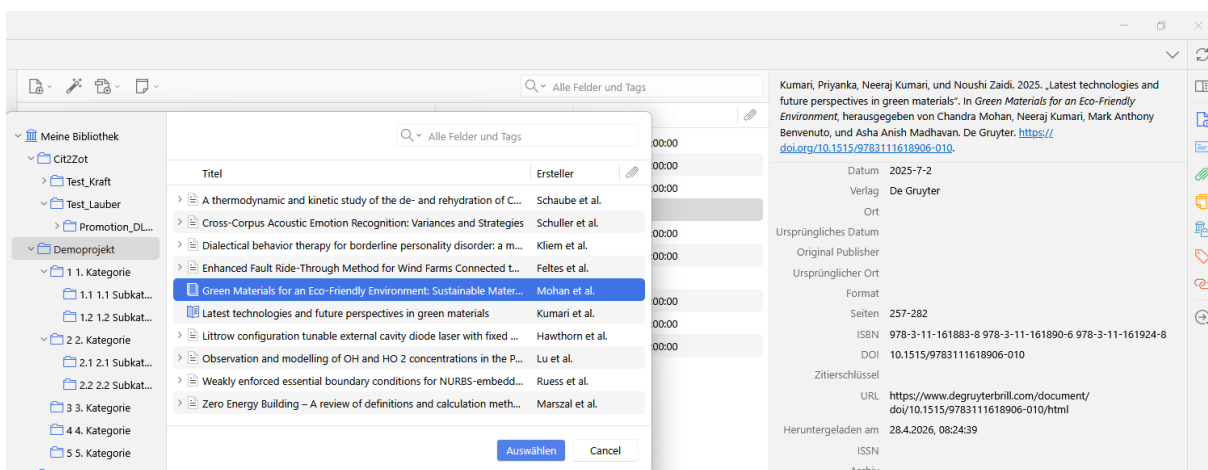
Alle Felder und Tags

Meine Bibliothek
Cit2Zot
Test_Kraft
Test_Lauber
Promotion_DL...
Demoprojekt
1 1. Kategorie
1.1 1.1 Subkat...
1.2 1.2 Subkat...
2 2. Kategorie
2.1 2.1 Subkat...
2.2 2.2 Subkat...
3 3. Kategorie
4 4. Kategorie
5 5. Kategorie

Alle Felder und Tags

| Titel | Ersteller |
|---|---|
| A thermodynamic and kinetic study of the de- and rehydration of C... | Schaube et al. |
| Cross-Corpus Acoustic Emotion Recognition: Variances and Strategies | Schuller et al. |
| Dialectical behavior therapy for borderline personality disorder: a m... | Kliem et al. |
| Enhanced Fault Ride-Through Method for Wind Farms Connected t... | Feltes et al. |
| Green Materials for an Eco-Friendly Environment: Sustainable Mater... | Mohan et al. |
| Latest technologies and future perspectives in green materials | Kumari et al. |
| Littrow configuration tunable external cavity diode laser with fixed ... | Hawthorn et al. |
| Observation and modelling of OH and HO 2 concentrations in the P... | Lu et al. |
| Weakly enforced essential boundary conditions for NURBS-embedd... | Ruess et al. |
| Zero Energy Building – A review of definitions and calculation meth... | Marszal et al. |

Auswählen
Cancel

:00:00
:00:00
:00:00
:00:00
:00:00
:00:00
:00:00
:00:00

Kumari, Priyanka, Neeraj Kumari, und Noushi Zaidi. 2025. „Latest technologies and future perspectives in green materials". In Green Materials for an Eco-Friendly Environment, herausgegeben von Chandra Mohan, Neeraj Kumari, Mark Anthony Benvenuto, und Asha Anish Madhavan. De Gruyter. https://doi.org/10.1515/9783111618906-010.

| | |
|---|---|
| Datum | 2025-7-2 |
| Verlag | De Gruyter |
| Ort | |
| Ursprüngliches Datum | |
| Original Publisher | |
| Ursprünglicher Ort | |
| Format | |
| Seiten | 257-282 |
| ISBN | 978-3-11-161883-8 978-3-11-161890-6 978-3-11-161924-8 |
| DOI | 10.1515/9783111618906-010 |
| Zitierschlüssel | |
| URL | https://www.degruyterbrill.com/document/doi/10.1515/9783111618906-010/html |
| Heruntergeladen am | 28.4.2026, 08:24:39 |
| ISSN | |